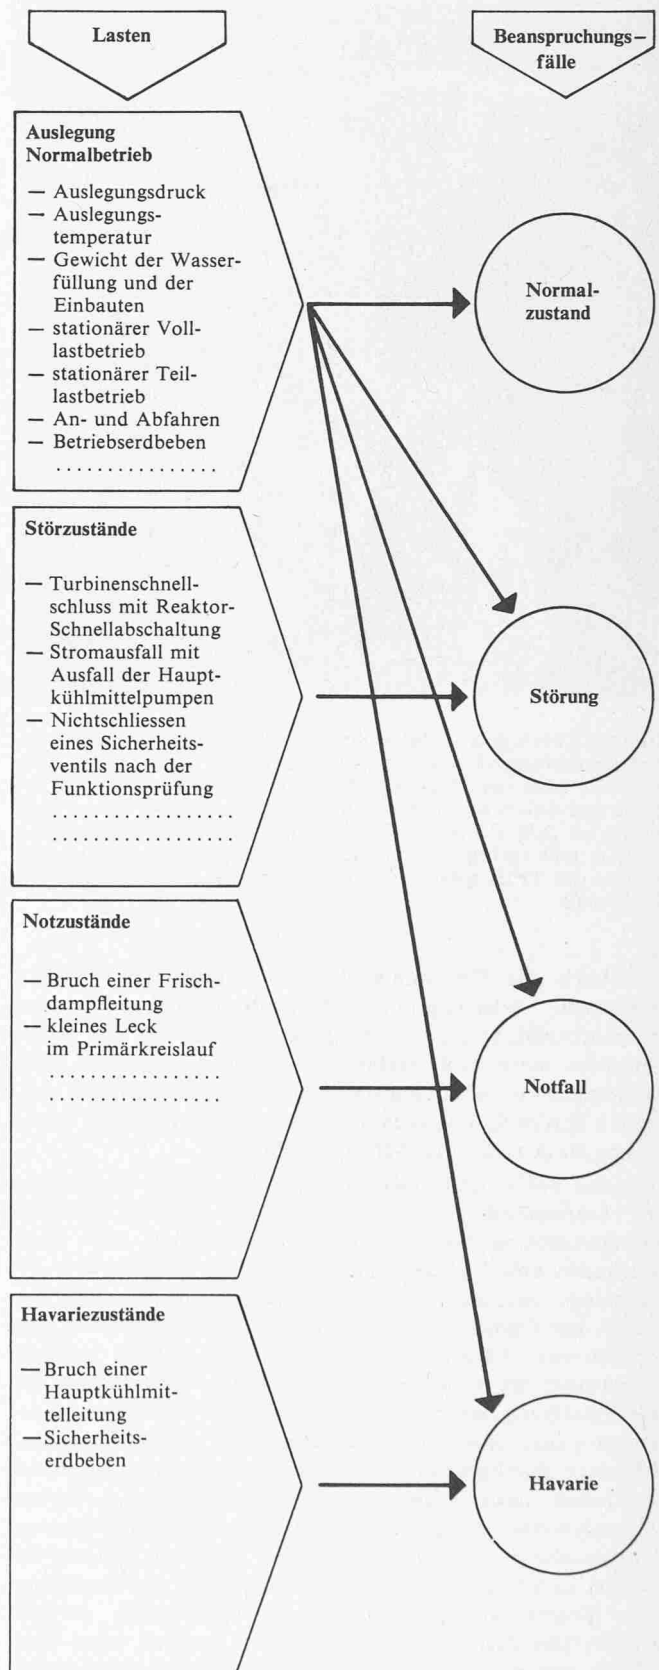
Lasten

Beanspruchungs-fälle

Auslegung Normalbetrieb

— Auslegungsdruck
— Auslegungstemperatur
— Gewicht der Wasserfüllung und der Einbauten
— stationärer Volllastbetrieb
— stationärer Teillastbetrieb
— An- und Abfahren
— Betriebserdbeben
.................

Normalzustand

Störzustände

— Turbinenschnellschluss mit Reaktor-Schnellabschaltung
— Stromausfall mit Ausfall der Hauptkühlmittelpumpen
— Nichtschliessen eines Sicherheitsventils nach der Funktionsprüfung
.................
.................

Störung

Notzustände

— Bruch einer Frischdampfleitung
— kleines Leck im Primärkreislauf
.................
.................

Notfall

Havariezustände

— Bruch einer Hauptkühlmittelleitung
— Sicherheitserdbeben

Havarie